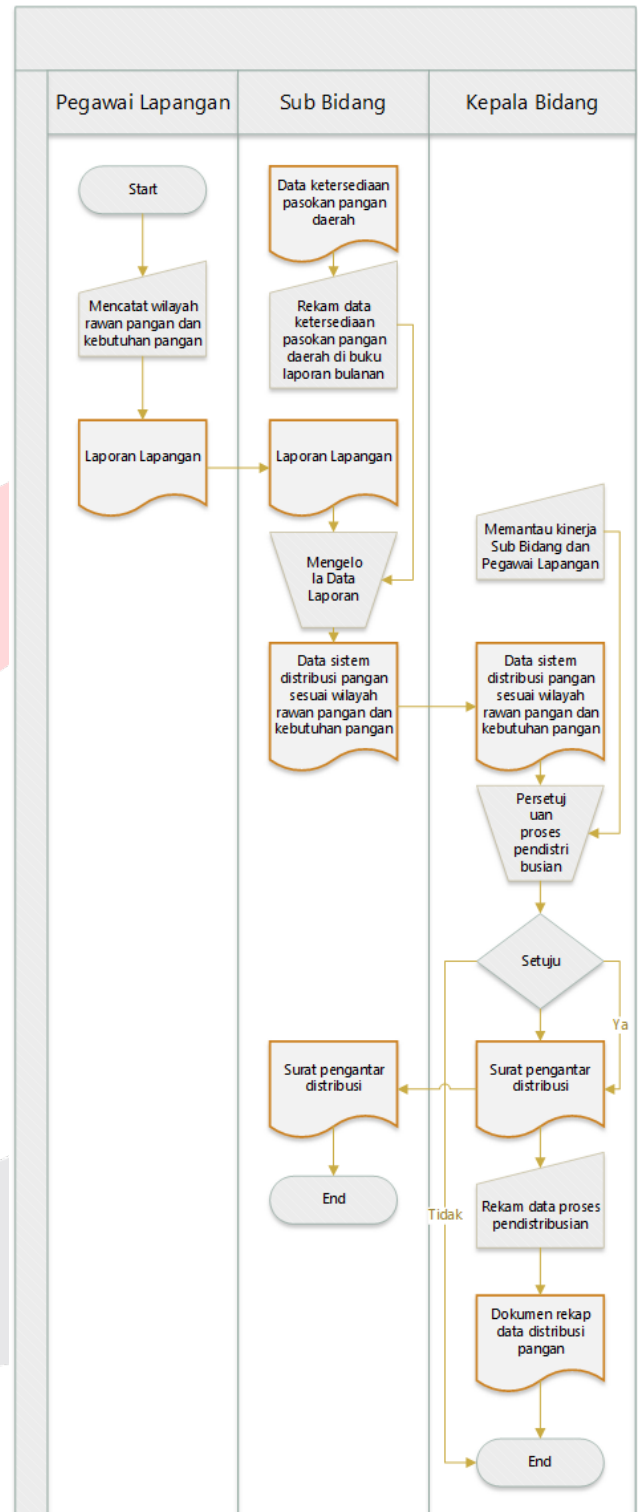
Pegawai Lapangan

Sub Bidang

Kepala Bidang

Start

Mencatat wilayah rawan pangan dan kebutuhan pangan

Laporan Lapangan

Data ketersediaan pasokan pangan daerah

Rekam data ketersediaan pasokan pangan daerah di buku laporan bulanan

Laporan Lapangan

Mengelo la Data Laporan

Data sistem distribusi pangan sesuai wilayah rawan pangan dan kebutuhan pangan

Memantau kinerja Sub Bidang dan Pegawai Lapangan

Data sistem distribusi pangan sesuai wilayah rawan pangan dan kebutuhan pangan

Persetuj uan proses pendistri busian

Setuju

Ya

Surat pengantar distribusi

Surat pengantar distribusi

End

Tidak

Rekam data proses pendistribusian

Dokumen rekap data distribusi pangan

End